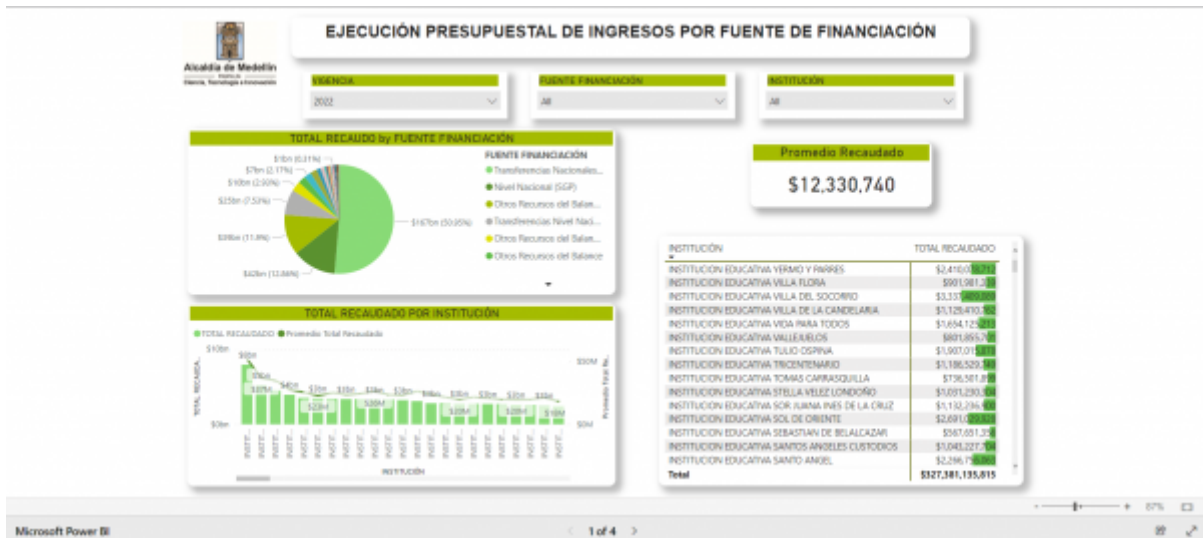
Alcaldía de Medellín
Ciencia, Tecnología e Innovación

EJECUCIÓN PRESUPUESTAL DE INGRESOS POR FUENTE DE FINANCIACIÓN

VIGENCIA
2022

FUENTE FINANCIACIÓN
All

INSTITUCIÓN
All

TOTAL RECAUDO by FUENTE FINANCIACIÓN

$1bn (0.31%)
$7bn (2.17%)
$10bn (2.93%)
$25bn (7.53%)
$39bn (11.9%)
$42bn (12.86%)
$167bn (50.95%)

FUENTE FINANCIACIÓN
Transferencias Nacionales...
Nivel Nacional (SGP)
Otros Recursos del Balan...
Transferencias Nivel Naci...
Otros Recursos del Balan...
Otros Recursos del Balance

Promedio Recaudado
$12,330,740

TOTAL RECAUDADO POR INSTITUCIÓN

TOTAL RECAUDADO  Promedio Total Recaudado

$10bn
$0bn
$50M
$0M
TOTAL RECAUDA...
Promedio Total Re...
INSTITUCIÓN

| INSTITUCIÓN | TOTAL RECAUDADO |
|---|---|
| INSTITUCION EDUCATIVA YERMO Y PARRES | $2,410,0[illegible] |
| INSTITUCION EDUCATIVA VILLA FLORA | $901,981,3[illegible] |
| INSTITUCION EDUCATIVA VILLA DEL SOCORRO | $3,337,409,000 |
| INSTITUCION EDUCATIVA VILLA DE LA CANDELARIA | $1,129,410,752 |
| INSTITUCION EDUCATIVA VIDA PARA TODOS | $1,654,123,213 |
| INSTITUCION EDUCATIVA VALLEJUELOS | $801,855,7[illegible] |
| INSTITUCION EDUCATIVA TULIO OSPINA | $1,907,01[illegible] |
| INSTITUCION EDUCATIVA TRICENTENARIO | $1,186,529,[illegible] |
| INSTITUCION EDUCATIVA TOMAS CARRASQUILLA | $758,501,8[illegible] |
| INSTITUCION EDUCATIVA STELLA VELEZ LONDOÑO | $1,051,250,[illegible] |
| INSTITUCION EDUCATIVA SOR JUANA INES DE LA CRUZ | $1,132,256,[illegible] |
| INSTITUCION EDUCATIVA SOL DE ORIENTE | $2,691,0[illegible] |
| INSTITUCION EDUCATIVA SEBASTIAN DE BELALCAZAR | $567,651,3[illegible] |
| INSTITUCION EDUCATIVA SANTOS ANGELES CUSTODIOS | $1,043,227,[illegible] |
| INSTITUCION EDUCATIVA SANTO ANGEL | $2,296,7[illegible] |
| Total | $327,381,135,815 |

87%
Microsoft Power BI
1 of 4